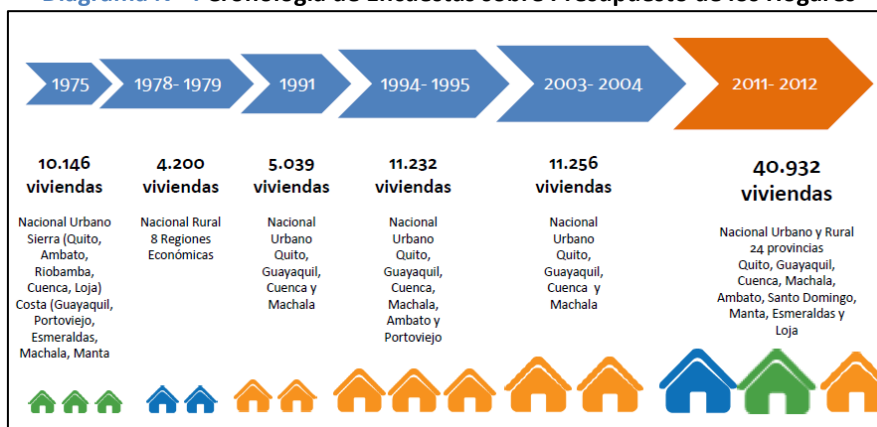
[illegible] Cronología de Encuestas sobre Presupuesto de los Hogares

1975

1978- 1979

1991

1994- 1995

2003- 2004

2011- 2012

10.146 viviendas

Nacional Urbano Sierra (Quito, Ambato, Riobamba, Cuenca, Loja) Costa (Guayaquil, Portoviejo, Esmeraldas, Machala, Manta

4.200 viviendas

Nacional Rural 8 Regiones Económicas

5.039 viviendas

Nacional Urbano Quito, Guayaquil, Cuenca y Machala

11.232 viviendas

Nacional Urbano Quito, Guayaquil, Cuenca, Machala, Ambato y Portoviejo

11.256 viviendas

Nacional Urbano Quito, Guayaquil, Cuenca y Machala

40.932 viviendas

Nacional Urbano y Rural 24 provincias Quito, Guayaquil, Cuenca, Machala, Ambato, Santo Domingo, Manta, Esmeraldas y Loja